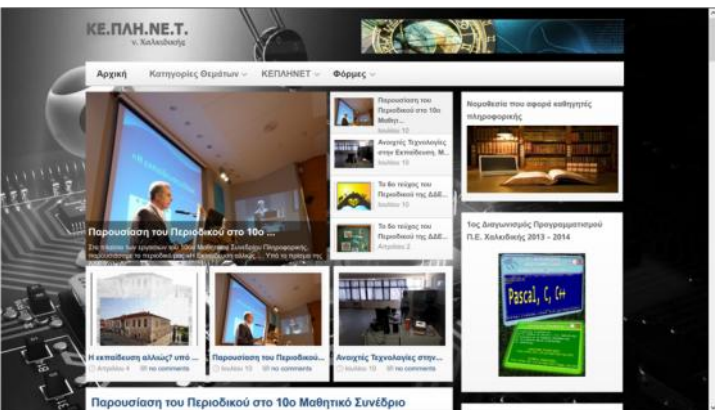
ΚΕ.ΠΛΗ.ΝΕ.Τ.
ν. Χαλκιδικής

Αρχική Κατηγορίες Θεμάτων ˅ ΚΕΠΛΗΝΕΤ ˅ Φόρμες ˅

Παρουσίαση του Περιοδικού στο 10ο ...
Στο πλαίσιο των εργασιών του 10ου Μαθητικού Συνεδρίου Πληροφορικής, παρουσιάστηκε το περιοδικό μας «Η Εκπαίδευση αλλιώς» ... Υπό το πρίσμα της

Παρουσίαση του Περιοδικού στο 10ο Μαθη...
Ιούλιος 10

Ανοιχτές Τεχνολογίες στην Εκπαίδευση, Μ...
Ιούλιος 10

Το 8ο τεύχος του Περιοδικού της ΔΔΕ...
Ιούλιος 10

Το 8ο τεύχος του Περιοδικού της ΔΔΕ...
Απρίλιος 2

Η εκπαίδευση αλλιώς? υπό ...
Απρίλιος 4 no comments

Παρουσίαση του Περιοδικού...
Ιούλιος 10 no comments

Ανοιχτές Τεχνολογίες στην...
Ιούλιος 10 no comments

Νομοθεσία που αφορά καθηγητές πληροφορικής

1ος Διαγωνισμός Προγραμματισμού Π.Ε. Χαλκιδικής 2013 - 2014

Pascal, C, C++

Παρουσίαση του Περιοδικού στο 10ο Μαθητικό Συνέδριο